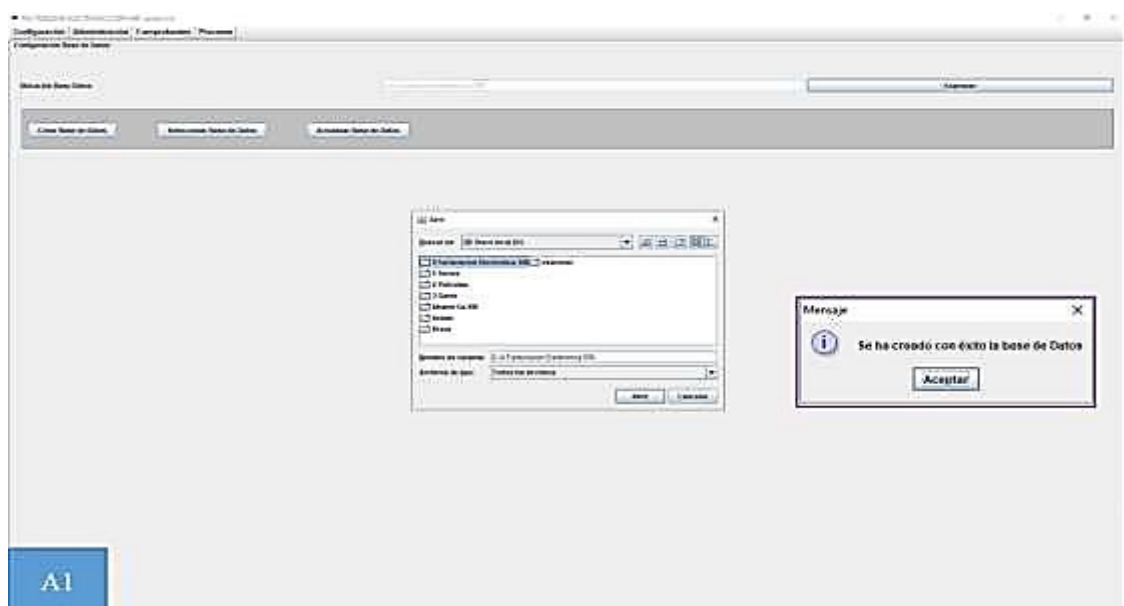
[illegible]
Configuración | Administración | Comprobantes | Procesos
Configuración Base de Datos

Ubicación Base Datos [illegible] Examinar

Crear Base de Datos | Seleccionar Base de Datos | Actualizar Base de Datos

Abrir
Buscar en: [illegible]
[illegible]
Nombre de archivo: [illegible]
Archivos de tipo: Todos los archivos
Abrir | Cancelar

Mensaje
Se ha creado con éxito la base de Datos
Aceptar

A1